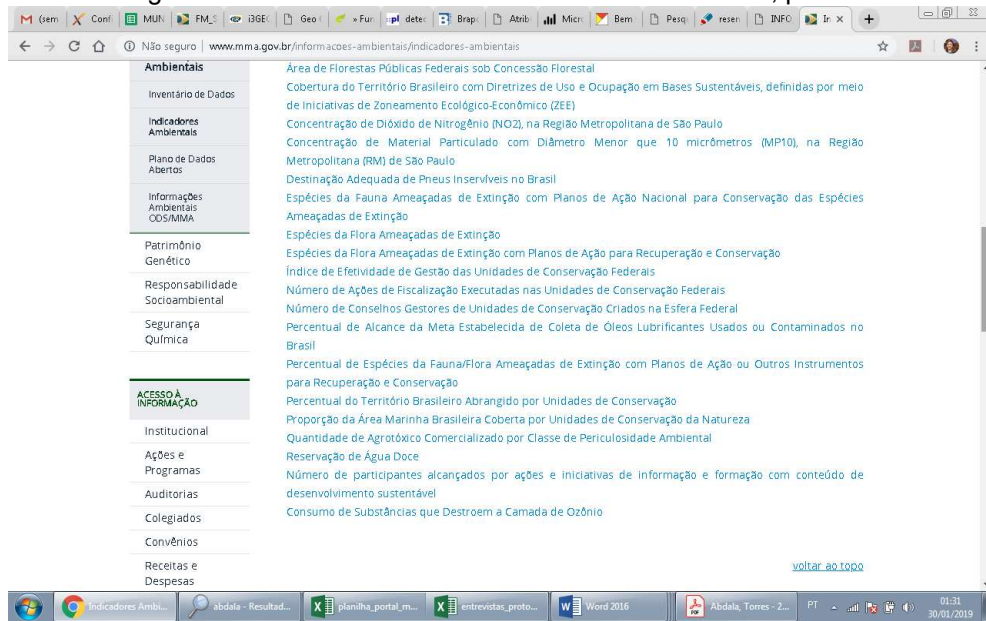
M (sem | Conf | MUN | FM_S | i3GE | Geo | » Fun | detec | Brap | Atrib | Micr | Bem | Pesq | resen | INFO | In ×

Não seguro | www.mma.gov.br/informacoes-ambientais/indicadores-ambientais

Ambientais

Inventário de Dados

Indicadores Ambientais

Plano de Dados Abertos

Informações Ambientais ODS/MMA

Patrimônio Genético

Responsabilidade Socioambiental

Segurança Química

ACESSO À INFORMAÇÃO

Institucional

Ações e Programas

Auditorias

Colegiados

Convênios

Receitas e Despesas

Área de Florestas Públicas Federais sob Concessão Florestal
Cobertura do Território Brasileiro com Diretrizes de Uso e Ocupação em Bases Sustentáveis, definidas por meio de Iniciativas de Zoneamento Ecológico-Econômico (ZEE)
Concentração de Dióxido de Nitrogênio (NO2), na Região Metropolitana de São Paulo
Concentração de Material Particulado com Diâmetro Menor que 10 micrômetros (MP10), na Região Metropolitana (RM) de São Paulo
Destinação Adequada de Pneus Inservíveis no Brasil
Espécies da Fauna Ameaçadas de Extinção com Planos de Ação Nacional para Conservação das Espécies Ameaçadas de Extinção
Espécies da Flora Ameaçadas de Extinção
Espécies da Flora Ameaçadas de Extinção com Planos de Ação para Recuperação e Conservação
Índice de Efetividade de Gestão das Unidades de Conservação Federais
Número de Ações de Fiscalização Executadas nas Unidades de Conservação Federais
Número de Conselhos Gestores de Unidades de Conservação Criados na Esfera Federal
Percentual de Alcance da Meta Estabelecida de Coleta de Óleos Lubrificantes Usados ou Contaminados no Brasil
Percentual de Espécies da Fauna/Flora Ameaçadas de Extinção com Planos de Ação ou Outros Instrumentos para Recuperação e Conservação
Percentual do Território Brasileiro Abrangido por Unidades de Conservação
Proporção da Área Marinha Brasileira Coberta por Unidades de Conservação da Natureza
Quantidade de Agrotóxico Comercializado por Classe de Periculosidade Ambiental
Reservação de Água Doce
Número de participantes alcançados por ações e iniciativas de informação e formação com conteúdo de desenvolvimento sustentável
Consumo de Substâncias que Destroem a Camada de Ozônio

voltar ao topo

Indicadores Ambi... | abdala - Resultad... | planilha_portal_m... | entrevistas_proto... | Word 2016 | Abdala, Torres - 2... | PT | 01:31 30/01/2019